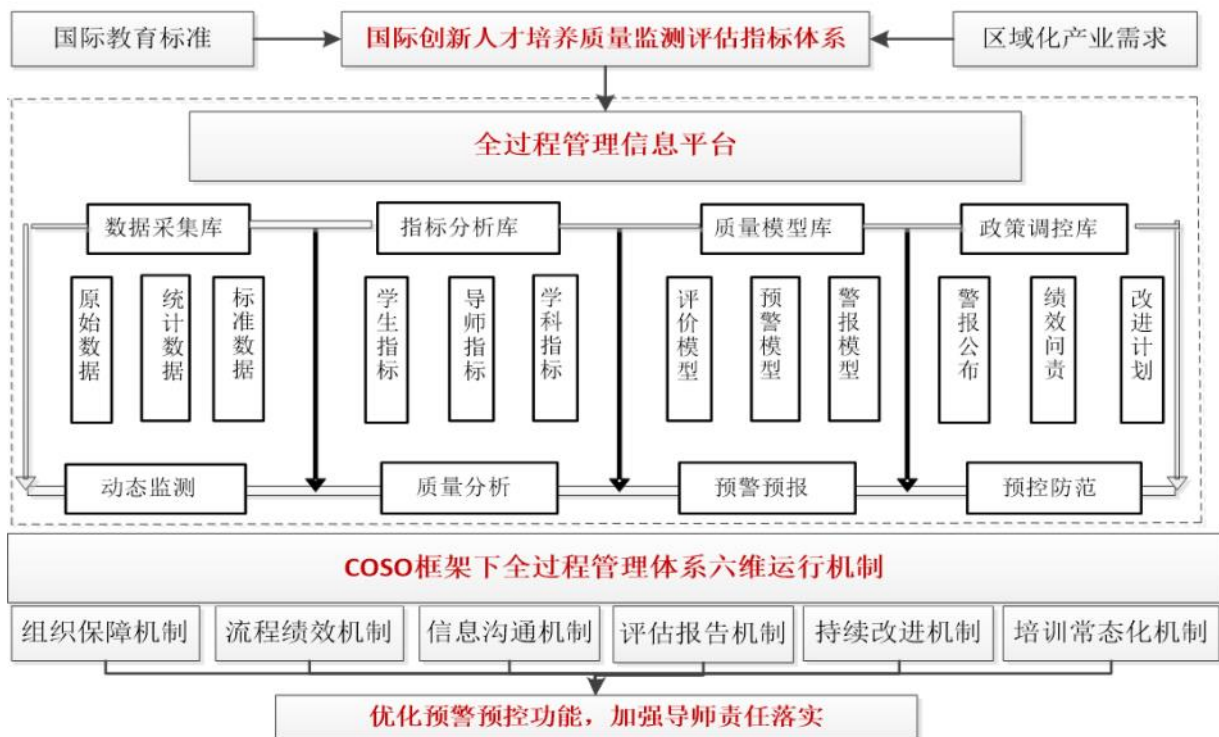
国际教育标准

国际创新人才培养质量监测评估指标体系

区域化产业需求

全过程管理信息平台

数据采集库

原始数据

统计数据

标准数据

指标分析库

学生指标

导师指标

学科指标

质量模型库

评价模型

预警模型

警报模型

政策调控库

警报公布

绩效问责

改进计划

动态监测

质量分析

预警预报

预控防范

COSO框架下全过程管理体系六维运行机制

组织保障机制

流程绩效机制

信息沟通机制

评估报告机制

持续改进机制

培训常态化机制

优化预警预控功能，加强导师责任落实